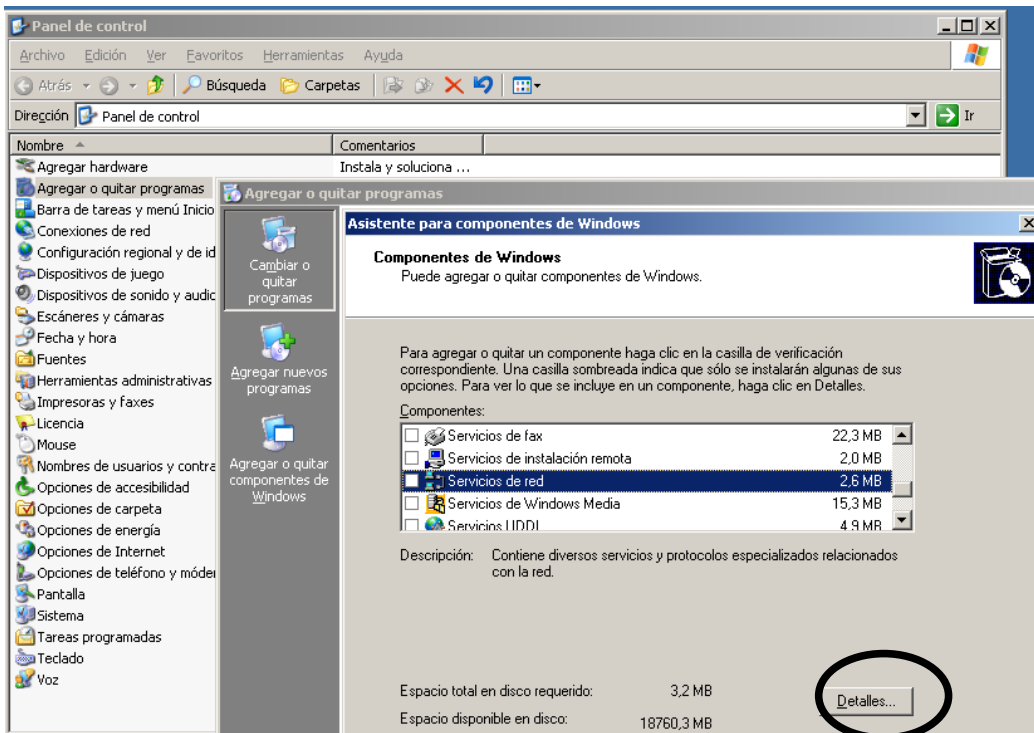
Panel de control

Archivo Edición Ver Favoritos Herramientas Ayuda

Atrás Búsqueda Carpetas

Dirección Panel de control Ir

| Nombre | Comentarios |
|---|---|
| Agregar hardware | Instala y soluciona ... |
| Agregar o quitar programas | |
| Barra de tareas y menú Inicio | |
| Conexiones de red | |
| Configuración regional y de id | |
| Dispositivos de juego | |
| Dispositivos de sonido y audic | |
| Escáneres y cámaras | |
| Fecha y hora | |
| Fuentes | |
| Herramientas administrativas | |
| Impresoras y faxes | |
| Licencia | |
| Mouse | |
| Nombres de usuarios y contra | |
| Opciones de accesibilidad | |
| Opciones de carpeta | |
| Opciones de energía | |
| Opciones de Internet | |
| Opciones de teléfono y móder | |
| Pantalla | |
| Sistema | |
| Tareas programadas | |
| Teclado | |
| Voz | |

Agregar o quitar programas

Cambiar o quitar programas

Agregar nuevos programas

Agregar o quitar componentes de Windows

Asistente para componentes de Windows

Componentes de Windows
Puede agregar o quitar componentes de Windows.

Para agregar o quitar un componente haga clic en la casilla de verificación correspondiente. Una casilla sombreada indica que sólo se instalarán algunas de sus opciones. Para ver lo que se incluye en un componente, haga clic en Detalles.

Componentes:

| | |
|---|---|
| Servicios de fax | 22,3 MB |
| Servicios de instalación remota | 2,0 MB |
| Servicios de red | 2,6 MB |
| Servicios de Windows Media | 15,3 MB |
| Servicios UDDI | 4,9 MB |

Descripción: Contiene diversos servicios y protocolos especializados relacionados con la red.

Espacio total en disco requerido: 3,2 MB

Espacio disponible en disco: 18760,3 MB

Detalles...